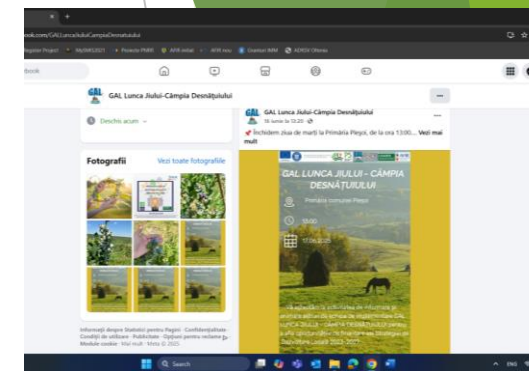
ook.com/GALLuncaJiuluiCampiaDesnatuiului

Register Project MySMIS2021 Proiecte PNRR AFIR initial AFIR nou Granturi IMM ADRSV Oltenia

ebook

GAL Lunca Jiului-Câmpia Desnățuiului

Deschis acum

Fotografii
Vezi toate fotografiile

Informații despre · Statistici pentru Pagini · Confidențialitate · Condiții de utilizare · Publicitate · Opțiuni pentru reclame · Module cookie · Vezi mult · Meta © 2025

GAL Lunca Jiului-Câmpia Desnățuiului
16 iunie la 10:25

📌 Închidem ziua de marți la Primăria Pleșoi, de la ora 13:00... Vezi mai mult

GAL LUNCA JIULUI - CÂMPIA DESNĂȚUIULUI

Primăria comunei Pleșoi

13:00

17.06.2025

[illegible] GAL LUNCA JIULUI - CÂMPIA DESNĂȚUIULUI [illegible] Dezvoltare Locală 2023-2027

Search

ENG